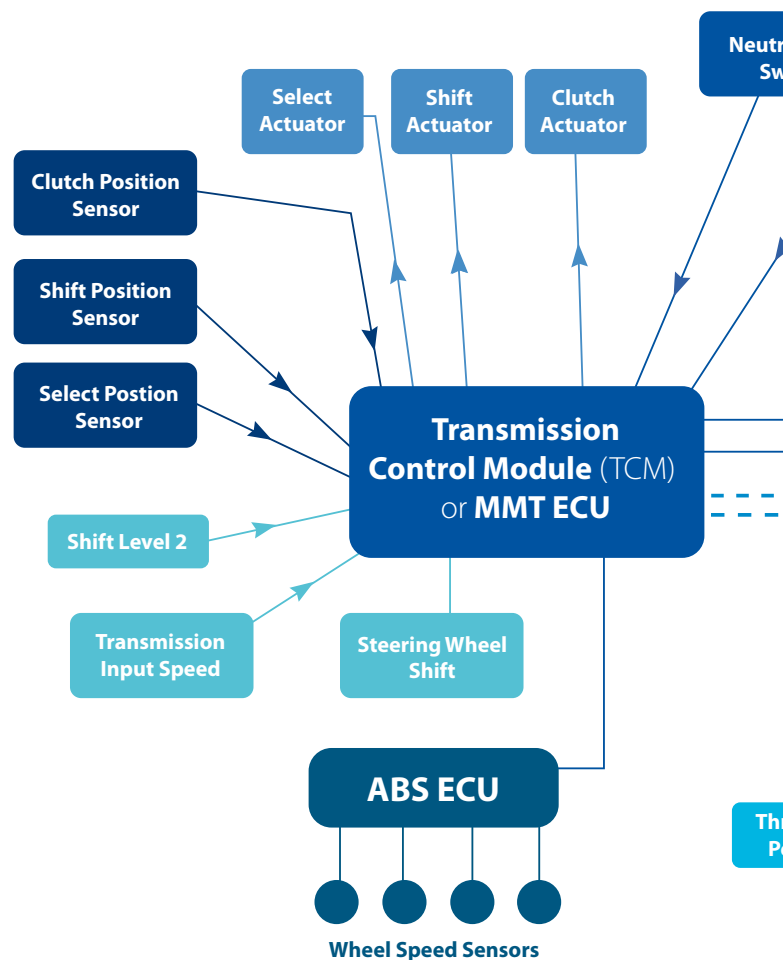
Neutr
Sw

Select Actuator

Shift Actuator

Clutch Actuator

Clutch Position Sensor

Shift Position Sensor

Select Postion Sensor

Transmission Control Module (TCM) or MMT ECU

Shift Level 2

Transmission Input Speed

Steering Wheel Shift

ABS ECU

Wheel Speed Sensors

Thr
Po